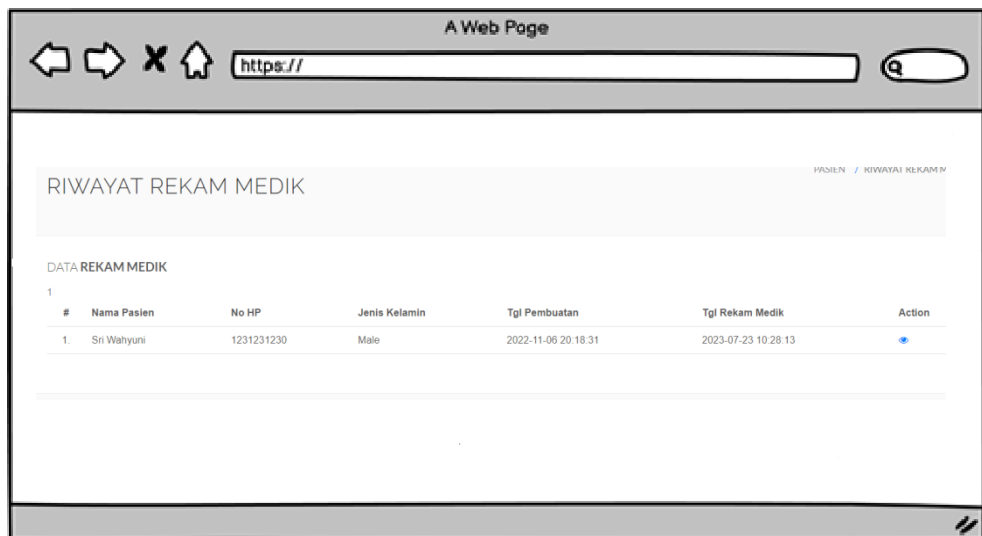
A Web Page

https://

PASIEN / RIWAYAT REKAM M

RIWAYAT REKAM MEDIK

DATA REKAM MEDIK

1

| # | Nama Pasien | No HP | Jenis Kelamin | Tgl Pembuatan | Tgl Rekam Medik | Action |
|---|---|---|---|---|---|---|
| 1. | Sri Wahyuni | 1231231230 | Male | 2022-11-06 20:18:31 | 2023-07-23 10:28:13 | |